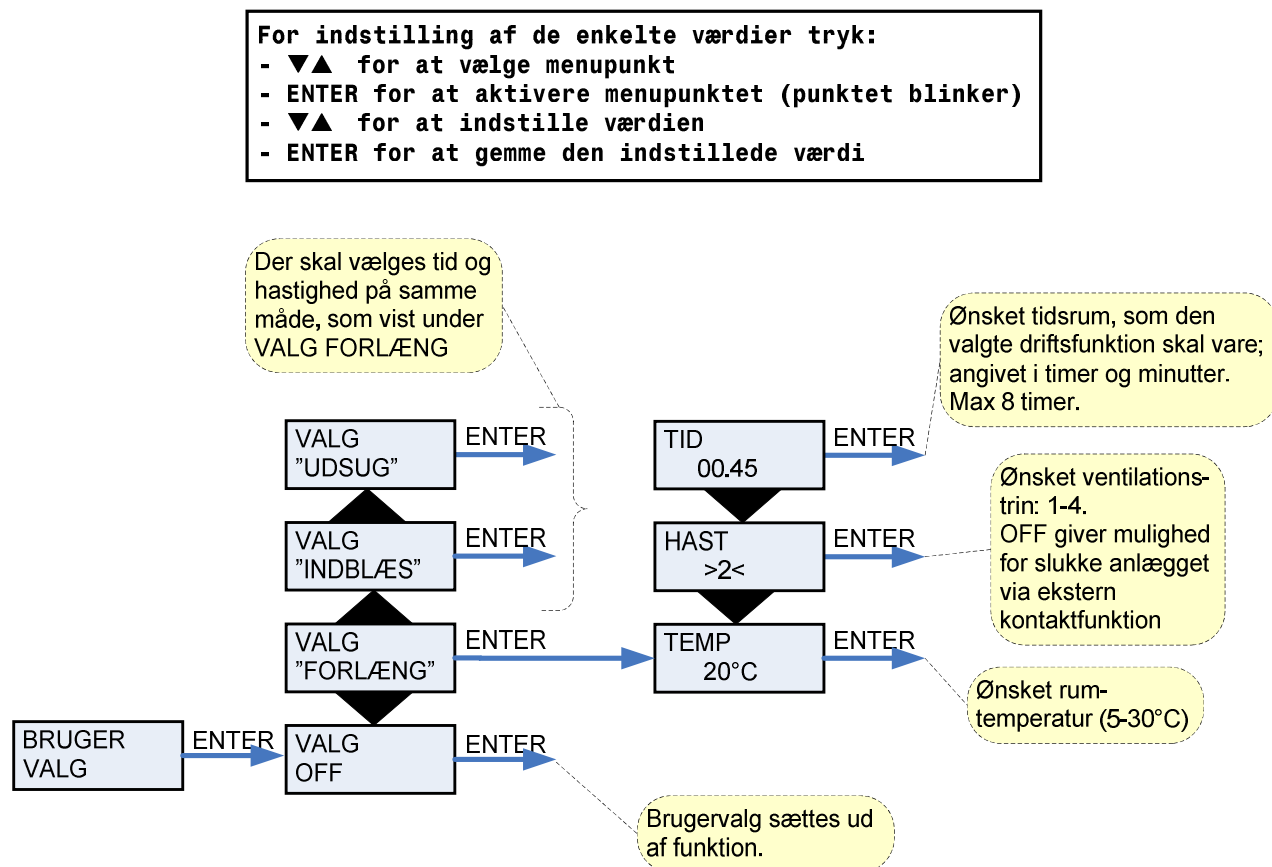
For indstilling af de enkelte værdier tryk:
- ▼▲ for at vælge menupunkt
- ENTER for at aktivere menupunktet (punktet blinker)
- ▼▲ for at indstille værdien
- ENTER for at gemme den indstillede værdi

Der skal vælges tid og hastighed på samme måde, som vist under VALG FORLÆNG

Ønsket tidsrum, som den valgte driftsfunktion skal vare; angivet i timer og minutter. Max 8 timer.

VALG ”UDSUG”
ENTER

TID 00.45
ENTER

Ønsket ventilationstrin: 1-4. OFF giver mulighed for slukke anlægget via ekstern kontaktfunktion

VALG ”INDBLÆS”
ENTER

HAST >2<
ENTER

VALG ”FORLÆNG”
ENTER

TEMP 20°C
ENTER

Ønsket rumtemperatur (5-30°C)

BRUGER VALG
ENTER

VALG OFF
ENTER

Brugervalg sættes ud af funktion.